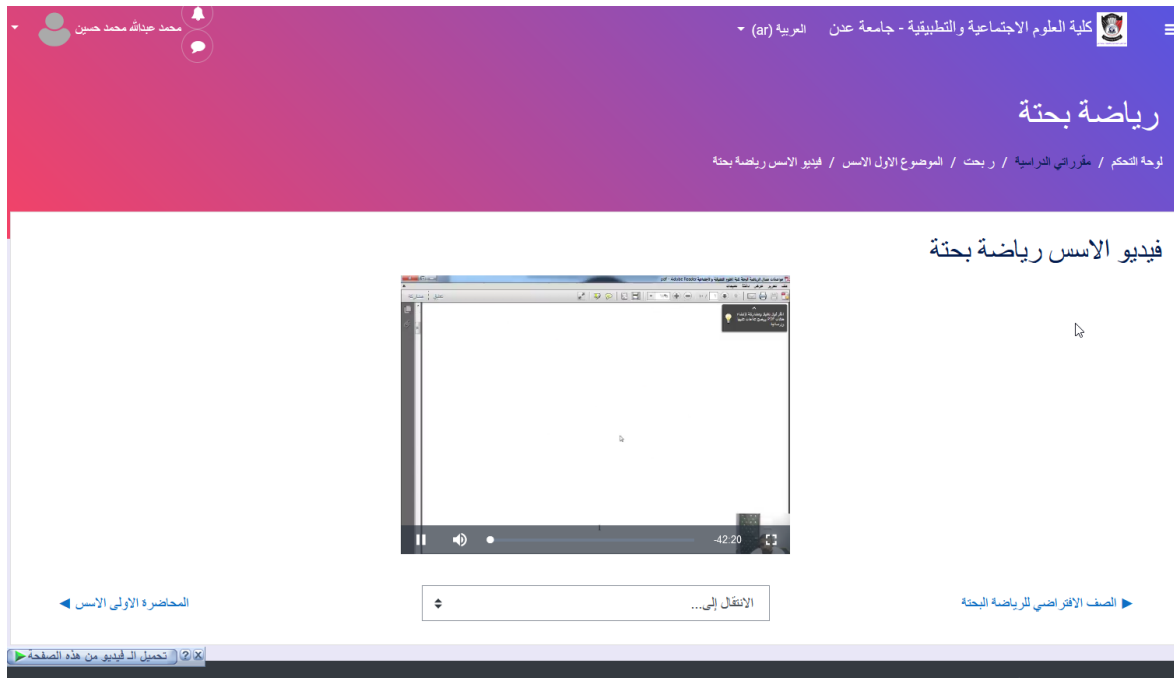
كلية العلوم الاجتماعية والتطبيقية - جامعة عدن العربية (ar)

محمد عبدالله محمد حسين

رياضة بحتة

لوحة التحكم / مقرراتي الدراسية / ر بحت / الموضوع الاول الاسس / فيديو الاسس رياضة بحتة

فيديو الاسس رياضة بحتة

-42:20

◄ الصف الافتراضي للرياضة البحتة

الانتقال إلى...

المحاضرة الاولى الاسس ►

تحميل الـ فيديو من هذه الصفحة